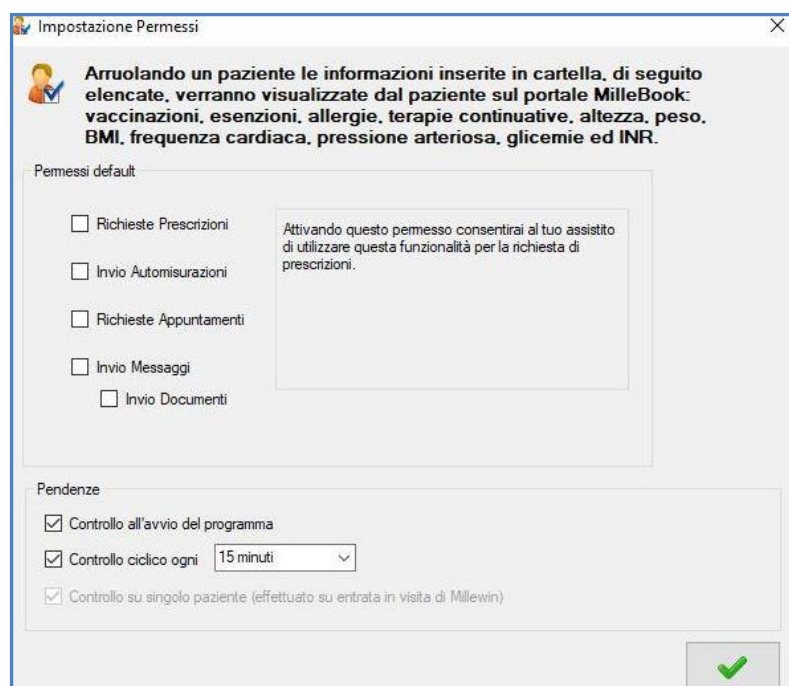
Impostazione Permessi

X

Arruolando un paziente le informazioni inserite in cartella, di seguito elencate, verranno visualizzate dal paziente sul portale MilleBook: vaccinazioni, esenzioni, allergie, terapie continuative, altezza, peso, BMI, frequenza cardiaca, pressione arteriosa, glicemie ed INR.

Permessi default

Richieste Prescrizioni

Invio Automisurazioni

Richieste Appuntamenti

Invio Messaggi

Invio Documenti

Attivando questo permesso consentirai al tuo assistito di utilizzare questa funzionalità per la richiesta di prescrizioni.

Pendenze

Controllo all'avvio del programma

Controllo ciclico ogni 15 minuti

Controllo su singolo paziente (effettuato su entrata in visita di Millewin)